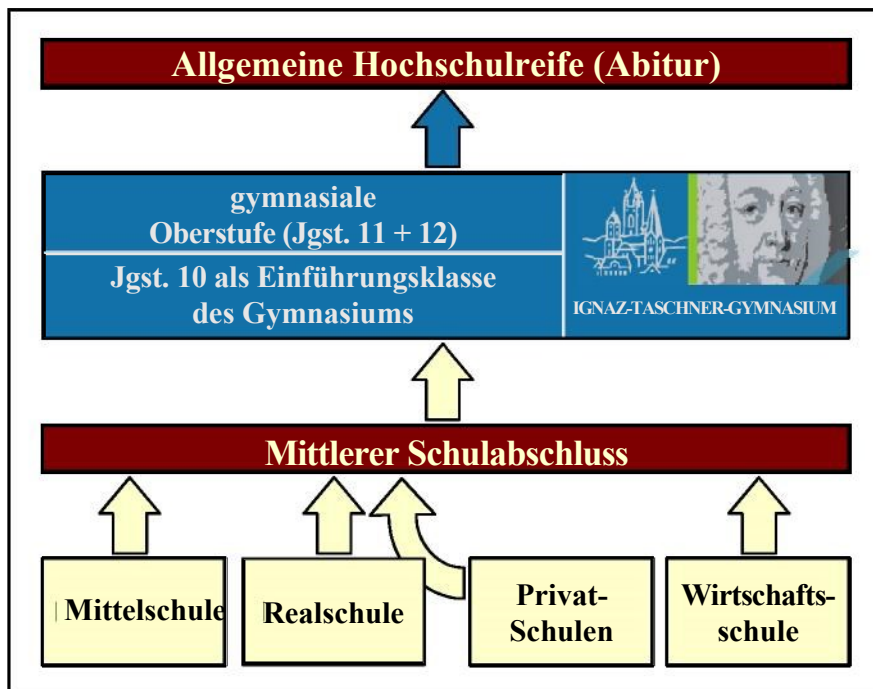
Allgemeine Hochschulreife (Abitur)

gymnasiale Oberstufe (Jgst. 11 + 12)

Jgst. 10 als Einführungsklasse des Gymnasiums

IGNAZ-TASCHNER-GYMNASIUM

Mittlerer Schulabschluss

Mittelschule

Realschule

Privat-Schulen

Wirtschaftsschule